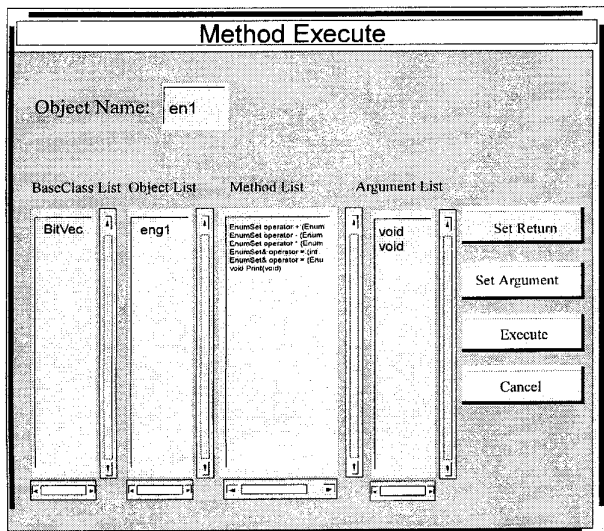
Method Execute

Object Name: en1

BaseClass List
BitVec

Object List
eng1

Method List
EnumSet operator + (Enum
EnumSet operator - (Enum
EnumSet operator * (Enum
EnumSet& operator = (int
EnumSet& operator = (Enu
void Print(void)

Argument List
void
void

Set Return

Set Argument

Execute

Cancel